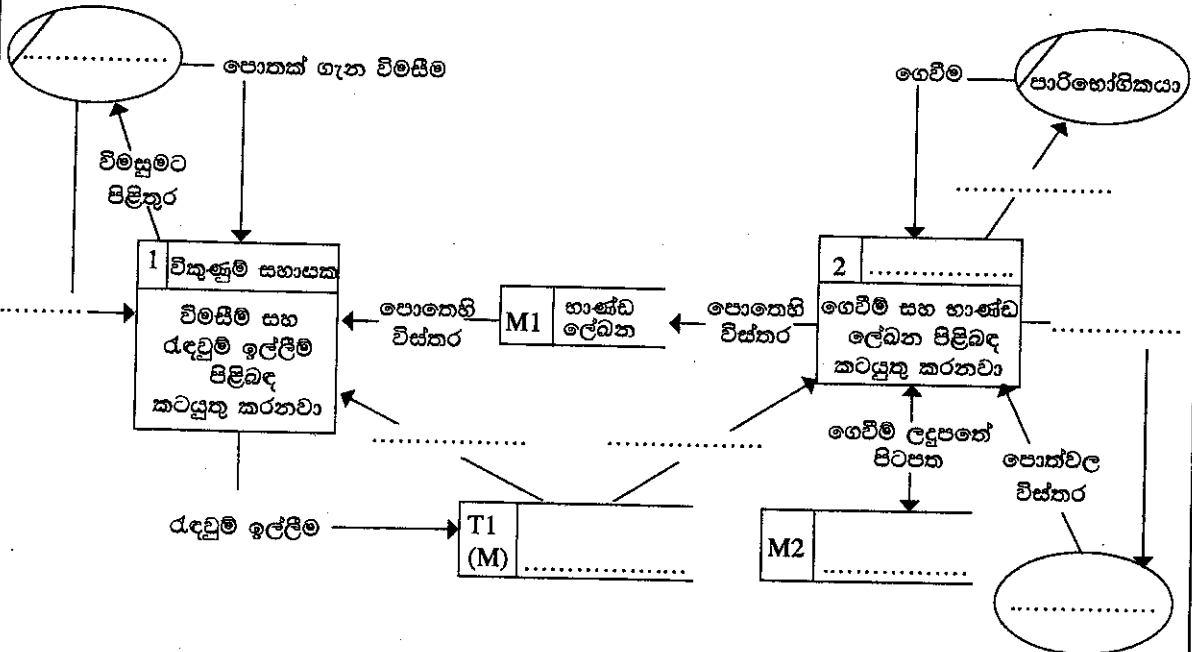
..................

පොතක් ගැන විමසීම

විමසුමට පිළිතුර

ගෙවීම

පාරිභෝගිකයා

..................

1 විකුණුම් සහායක

විමසීම් සහ රැඳවුම් ඉල්ලීම් පිළිබඳ කටයුතු කරනවා

..................

පොතෙහි විස්තර

M1 භාණ්ඩ ලේඛන

පොතෙහි විස්තර

2 ..................

ගෙවීම් සහ භාණ්ඩ ලේඛන පිළිබඳ කටයුතු කරනවා

..................

..................

..................

ගෙවීම් ලදුපතේ පිටපත

පොත්වල විස්තර

රැඳවුම් ඉල්ලීම

T1 (M) ..................

M2 ..................

..................